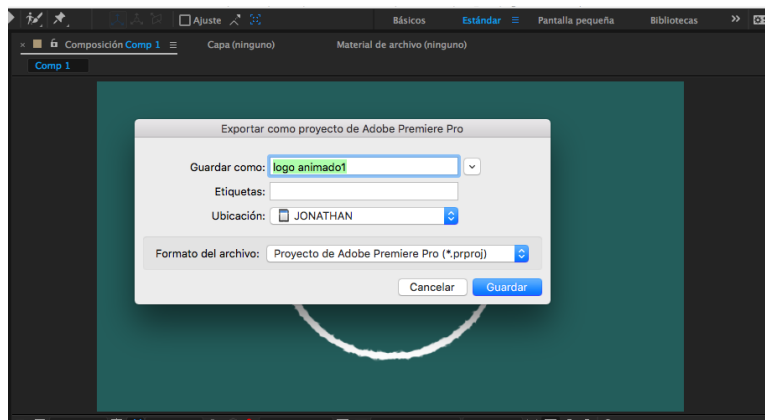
Ajuste

Básicos

Estándar

Pantalla pequeña

Bibliotecas

Composición Comp 1

Capa (ninguno)

Material de archivo (ninguno)

Comp 1

Exportar como proyecto de Adobe Premiere Pro

Guardar como: logo animado1

Etiquetas:

Ubicación: JONATHAN

Formato del archivo: Proyecto de Adobe Premiere Pro (*.prproj)

Cancelar

Guardar